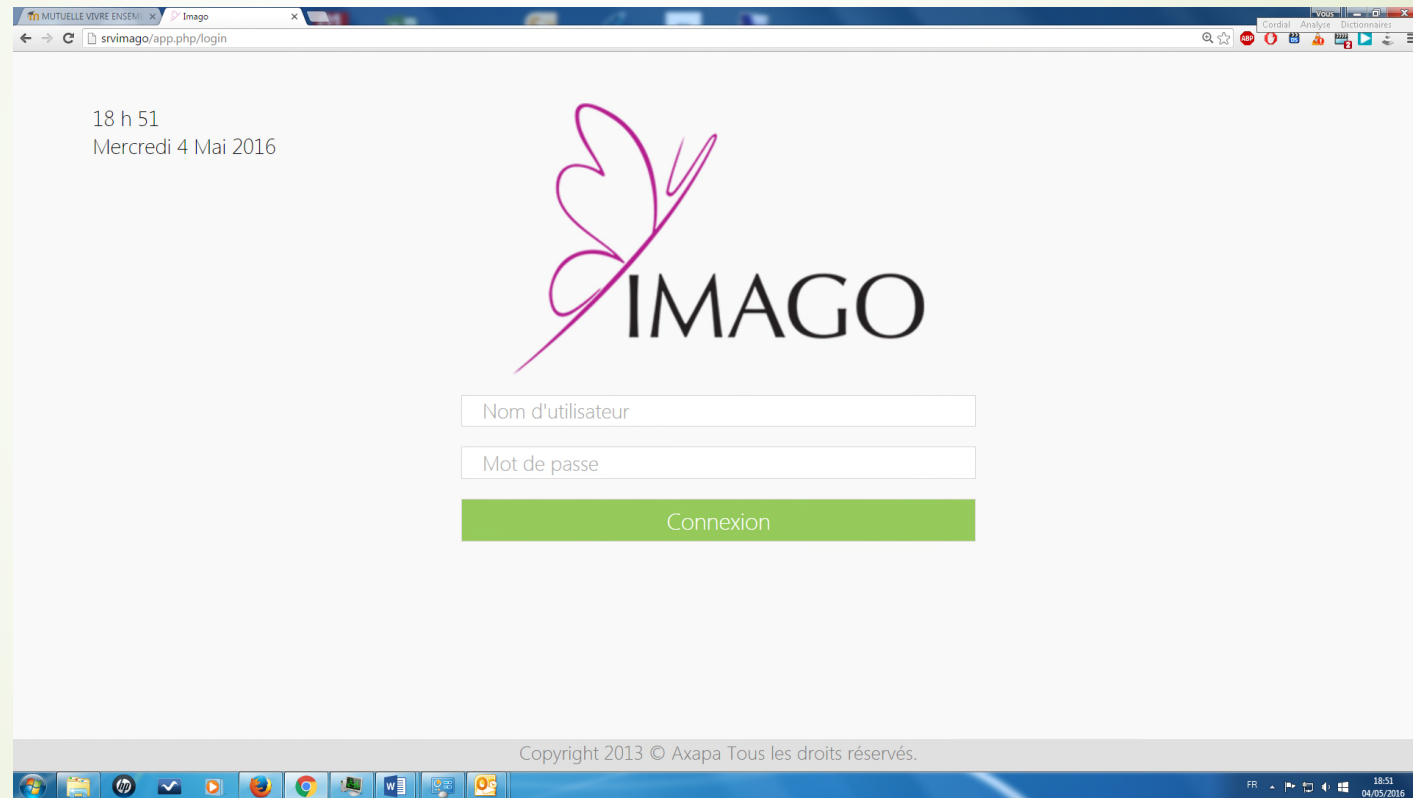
MUTUELLE VIVRE ENSEM
Imago
Tous
Cordial Analyse Dictionnaires
srvimago/app.php/login

18 h 51
Mercredi 4 Mai 2016

IMAGO

Nom d'utilisateur

Mot de passe

Connexion

Copyright 2013 © Axapa Tous les droits réservés.

FR
18:51
04/05/2016